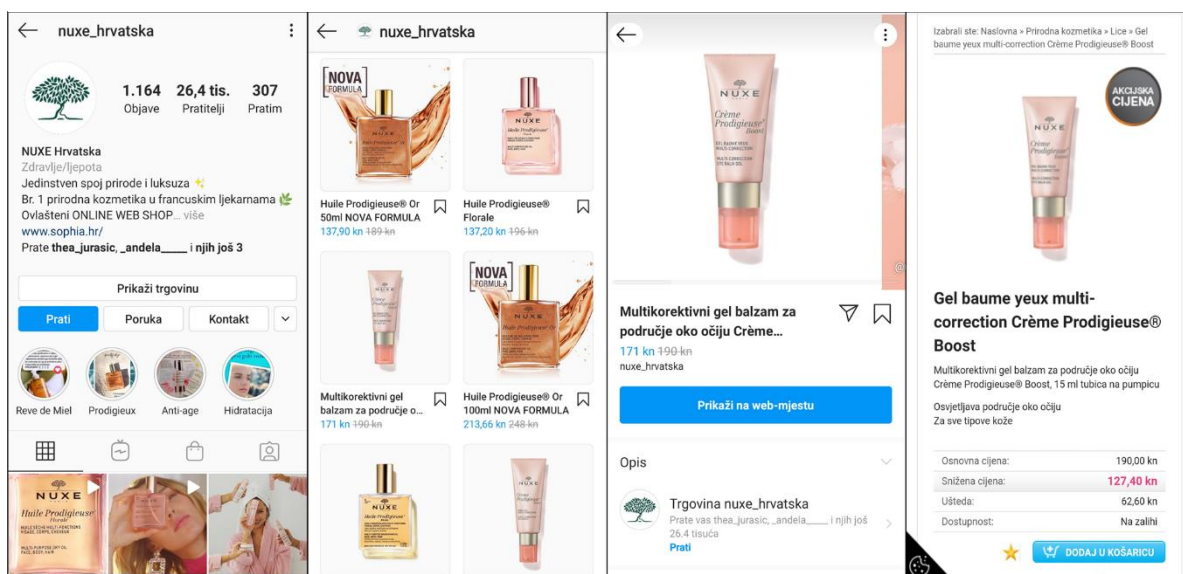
nuxe_hrvatska

1.164 Objave
26,4 tis. Pratitelji
307 Pratim

NUXE Hrvatska
Zdravlje/ljepota
Jedinstven spoj prirode i luksuza ✨
Br. 1 prirodna kozmetika u francuskim ljekarnama 🌿
Ovlašteni ONLINE WEB SHOP... više
www.sophia.hr/
Prate thea_jurasic, _andela____ i njih još 3

Prikaži trgovinu
Prati
Poruka
Kontakt

Reve de Miel
Prodigieux
Anti-age
Hidratacija

NUXE
Huile Prodigieuse Florale

nuxe_hrvatska

NOVA FORMULA
Huile Prodigieuse® Or 50ml NOVA FORMULA
137,90 kn ~~189 kn~~

Huile Prodigieuse® Florale
137,20 kn ~~196 kn~~

Multikorektivni gel balzam za područje o...
171 kn ~~190 kn~~

NOVA FORMULA
Huile Prodigieuse® Or 100ml NOVA FORMULA
213,66 kn ~~248 kn~~

NUXE
Crème Prodigieuse Boost

Multikorektivni gel balzam za područje oko očiju Crème...
171 kn ~~190 kn~~
nuxe_hrvatska

Prikaži na web-mjestu

Opis

Trgovina nuxe_hrvatska
Prate vas thea_jurasic, _andela____ i njih još 5
26.4 tisuća
Prati

Izabrali ste: Naslovna » Prirodna kozmetika » Lice » Gel baume yeux multi-correction Crème Prodigieuse® Boost

AKCIJSKA CIJENA

Gel baume yeux multi-correction Crème Prodigieuse® Boost

Multikorektivni gel balzam za područje oko očiju Crème Prodigieuse® Boost, 15 ml tubica na pumpicu

Osvjetljava područje oko očiju
Za sve tipove kože

| Osnovna cijena: | 190,00 kn |
|---|---|
| Snižena cijena: | 127,40 kn |
| Ušteda: | 62,60 kn |
| Dostupnost: | Na zalihi |

DODAJ U KOŠARICU